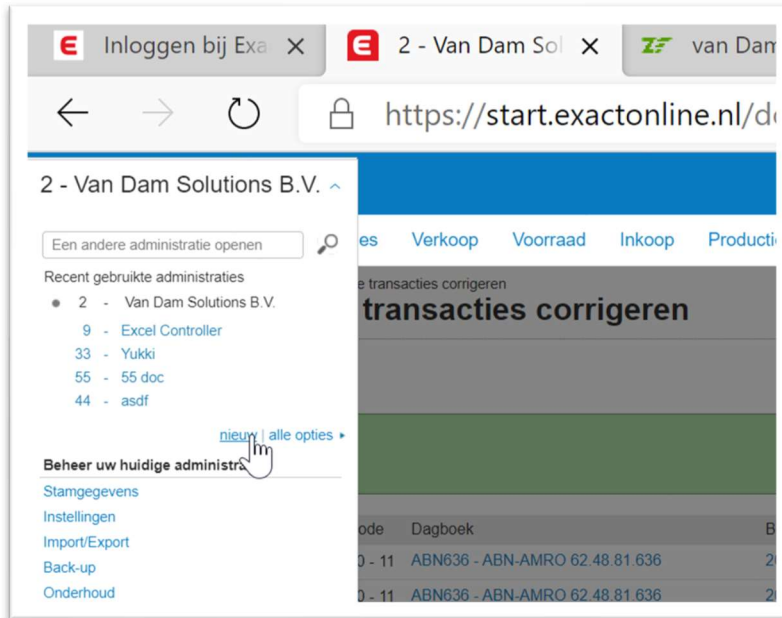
E Inloggen bij Exa ×
E 2 - Van Dam Sol ×
ZF van Dam

https://start.exactonline.nl/d

2 - Van Dam Solutions B.V.

Een andere administratie openen

Recent gebruikte administraties

2 - Van Dam Solutions B.V.

9 - Excel Controller

33 - Yukki

55 - 55 doc

44 - asdf

nieuw | alle opties

Beheer uw huidige administra

Stamgegevens

Instellingen

Import/Export

Back-up

Onderhoud

es Verkoop Voorraad Inkoop Productie

e transacties corrigeren

transacties corrigeren

ode Dagboek

0 - 11 ABN636 - ABN-AMRO 62.48.81.636

0 - 11 ABN636 - ABN-AMRO 62.48.81.636